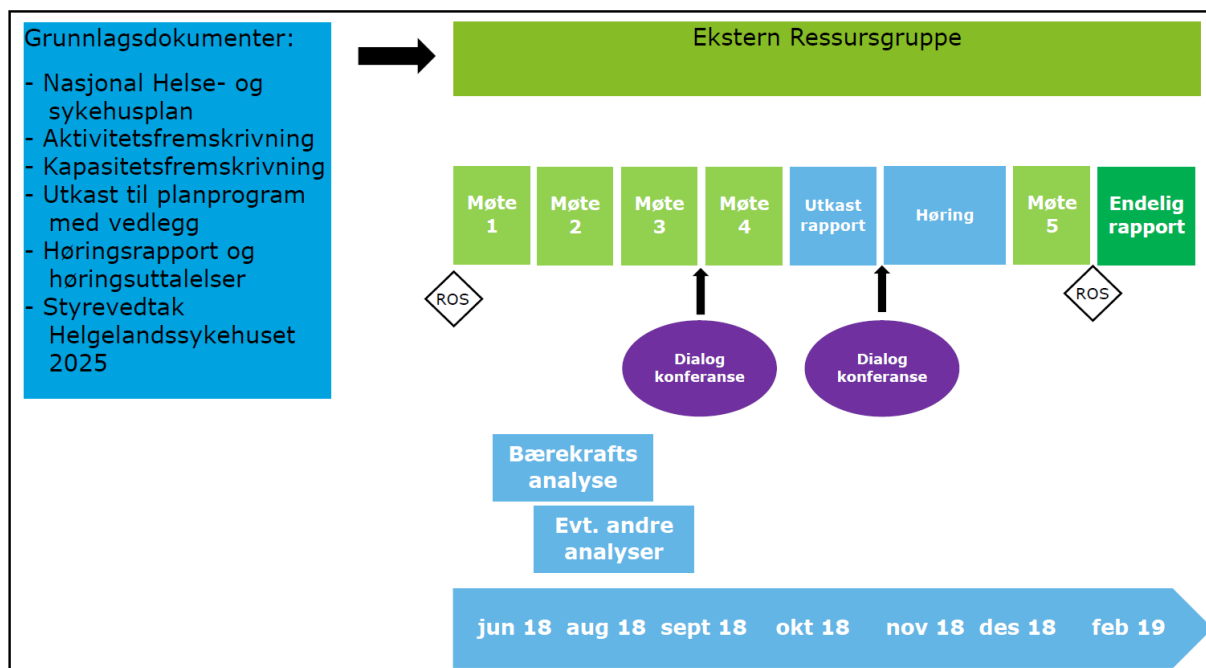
Grunnlagsdokumenter:

- Nasjonal Helse- og sykehusplan
- Aktivitetsfremskrivning
- Kapasitetsfremskrivning
- Utkast til planprogram med vedlegg
- Høringsrapport og høringsuttalelser
- Styrevedtak Helgelandssykehuset 2025

Ekstern Ressursgruppe

Møte 1

Møte 2

Møte 3

Møte 4

Utkast rapport

Høring

Møte 5

Endelig rapport

ROS

ROS

Dialog konferanse

Dialog konferanse

Bærekrafts analyse

Evt. andre analyser

jun 18 aug 18 sept 18 okt 18 nov 18 des 18 feb 19